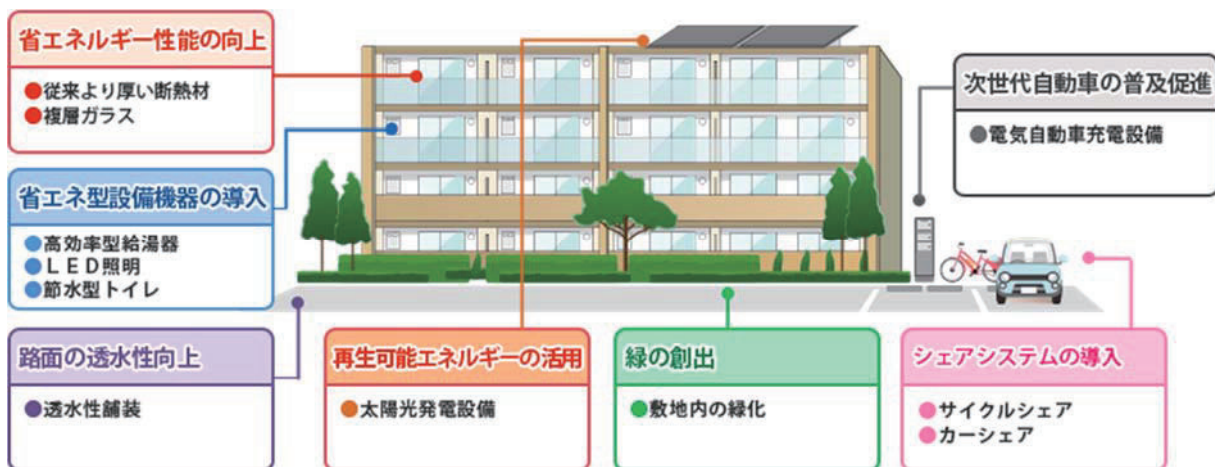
省エネルギー性能の向上

●従来より厚い断熱材
●複層ガラス

省エネ型設備機器の導入

●高効率型給湯器
●ＬＥＤ照明
●節水型トイレ

路面の透水性向上

●透水性舗装

再生可能エネルギーの活用

●太陽光発電設備

緑の創出

●敷地内の緑化

シェアシステムの導入

●サイクルシェア
●カーシェア

次世代自動車の普及促進

●電気自動車充電設備